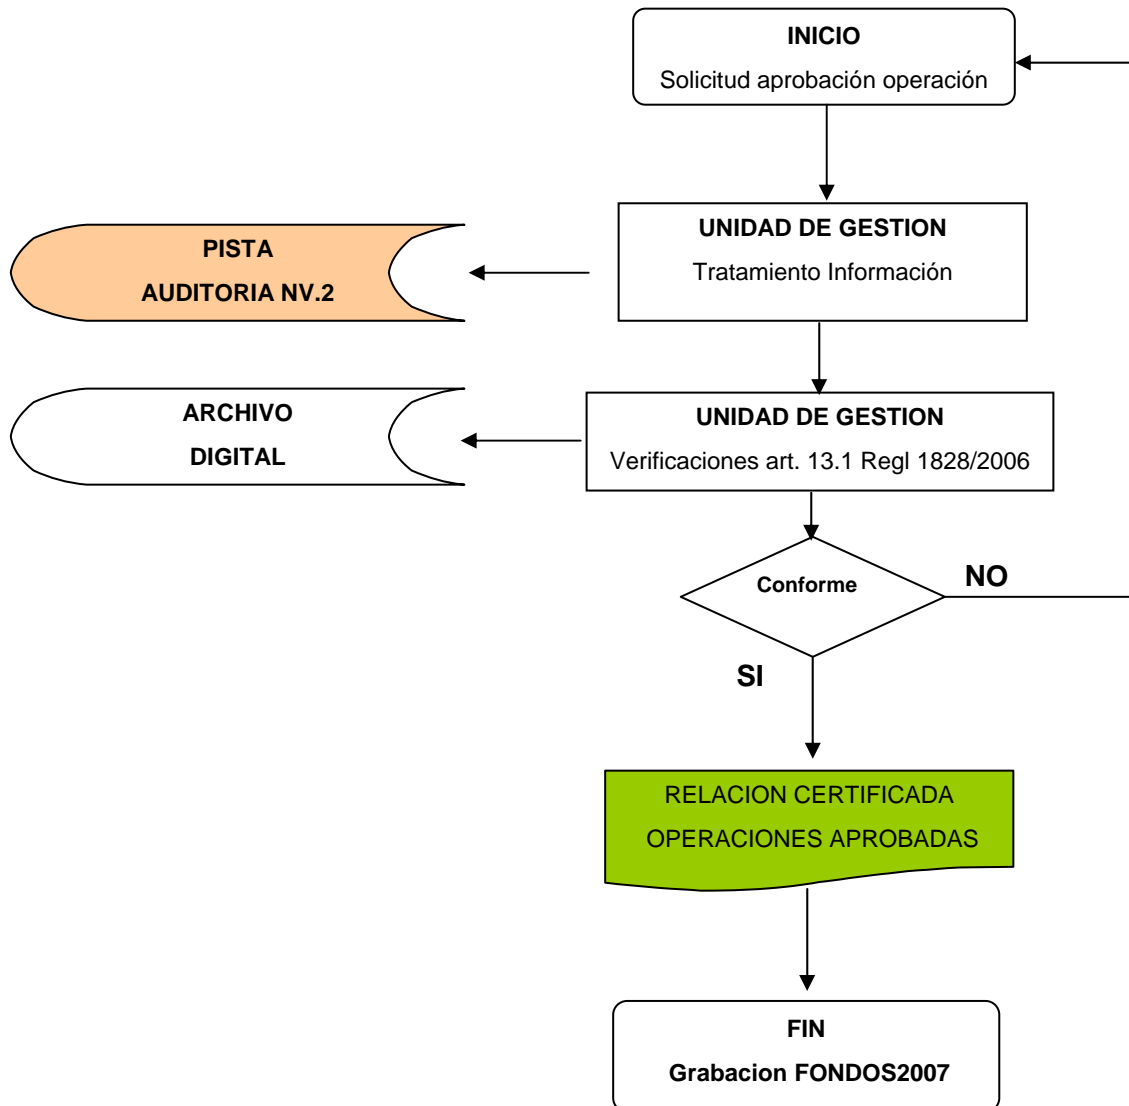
INICIO
Solicitud aprobación operación

UNIDAD DE GESTION
Tratamiento Información

PISTA
AUDITORIA NV.2

UNIDAD DE GESTION
Verificaciones art. 13.1 Regl 1828/2006

ARCHIVO
DIGITAL

Conforme

NO

SI

RELACION CERTIFICADA
OPERACIONES APROBADAS

FIN
Grabacion FONDOS2007